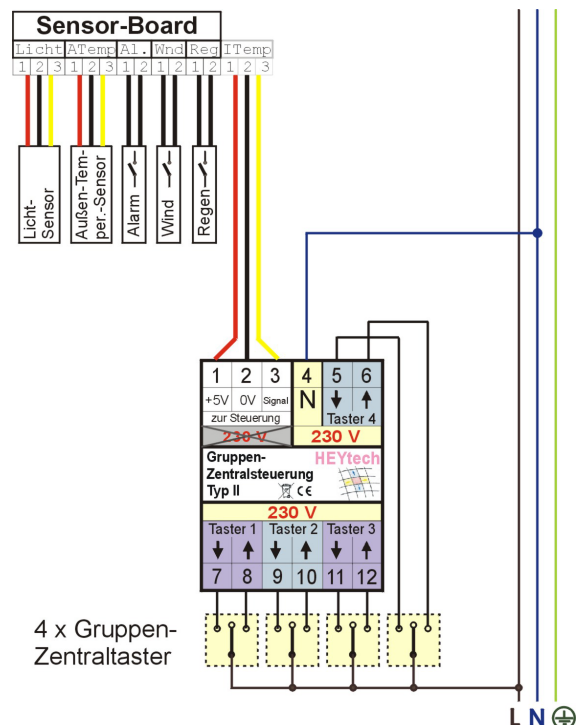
Sensor-Board

| Licht | | | ATemp | | | Al. | | Wnd | | Reg | | ITemp | | |
|---|---|---|---|---|---|---|---|---|---|---|---|---|---|---|
| 1 | 2 | 3 | 1 | 2 | 3 | 1 | 2 | 1 | 2 | 1 | 2 | 1 | 2 | 3 |

Licht-Sensor

Außen-Temper.-Sensor

Alarm

Wind

Regen

1 2 3 4 5 6

+5V 0V Signal N

zur Steuerung

Taster 4

230 V 230 V

Gruppen-Zentralsteuerung Typ II

HEYtech

CE

230 V

Taster 1 Taster 2 Taster 3

7 8 9 10 11 12

4 x Gruppen-Zentraltaster

L N